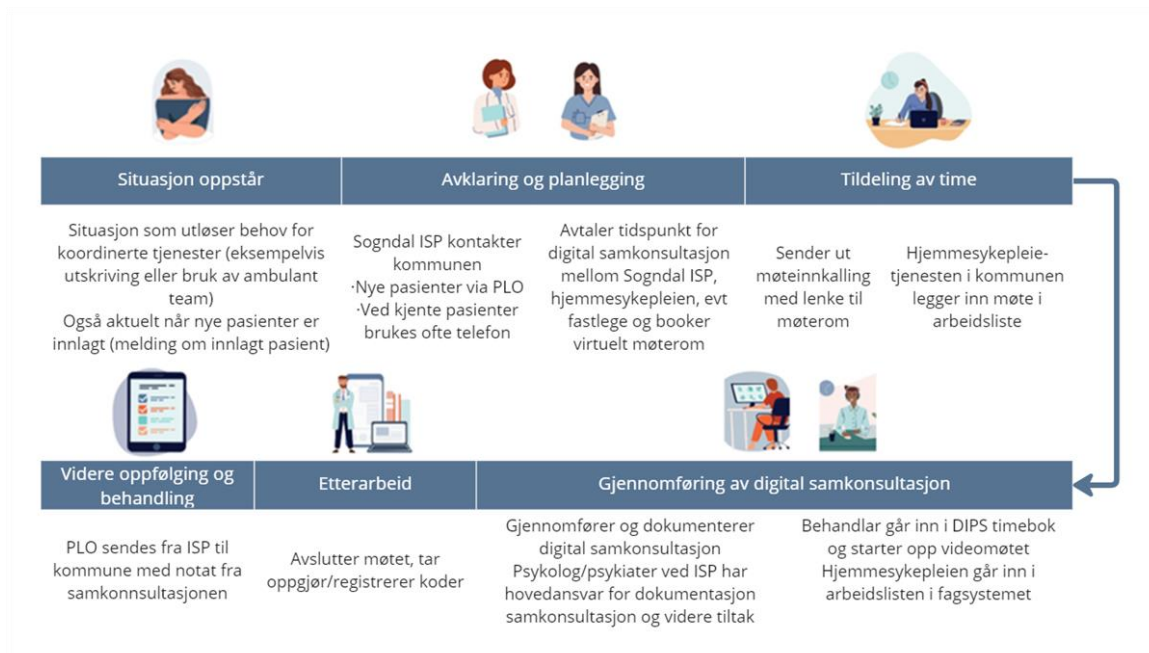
Situasjon oppstår

Avklaring og planlegging

Tildeling av time

Situasjon som utløser behov for koordinerte tjenester (eksempelvis utskriving eller bruk av ambulant team)
Også aktuelt når nye pasienter er innlagt (melding om innlagt pasient)

Sogndal ISP kontakter kommunen
·Nye pasienter via PLO
·Ved kjente pasienter brukes ofte telefon

Avtaler tidspunkt for digital samkonsultasjon mellom Sogndal ISP, hjemmesykepleien, evt fastlege og booker virtuelt møterom

Sender ut møteinnkalling med lenke til møterom

Hjemmesykepleietjenesten i kommunen legger inn møte i arbeidsliste

Videre oppfølging og behandling

Etterarbeid

Gjennomføring av digital samkonsultasjon

PLO sendes fra ISP til kommune med notat fra samkonnsultasjonen

Avslutter møtet, tar oppgjør/registrerer koder

Gjennomfører og dokumenterer digital samkonsultasjon
Psykolog/psykiater ved ISP har hovedansvar for dokumentasjon samkonsultasjon og videre tiltak

Behandlar går inn i DIPS timebok og starter opp videomøtet
Hjemmesykepleien går inn i arbeidslisten i fagsystemet